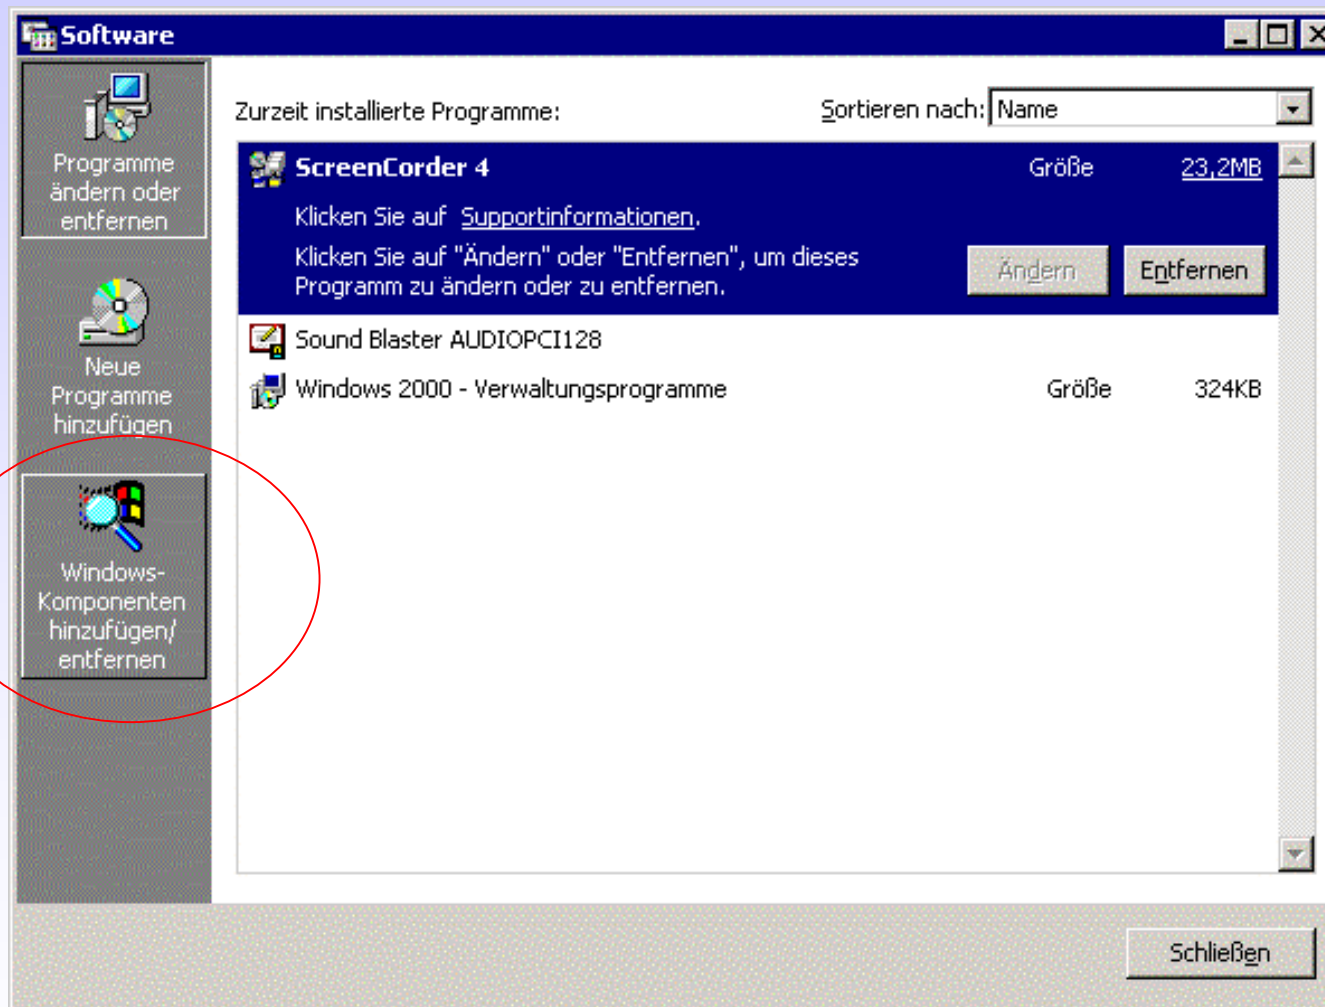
Software

Programme ändern oder entfernen

Neue Programme hinzufügen

Windows-Komponenten hinzufügen/entfernen

Zurzeit installierte Programme:

Sortieren nach: Name

ScreenCorder 4 Größe 23,2MB

Klicken Sie auf Supportinformationen.

Klicken Sie auf "Ändern" oder "Entfernen", um dieses Programm zu ändern oder zu entfernen.

Ändern

Entfernen

Sound Blaster AUDIOPCI128

Windows 2000 - Verwaltungsprogramme Größe 324KB

Schließen